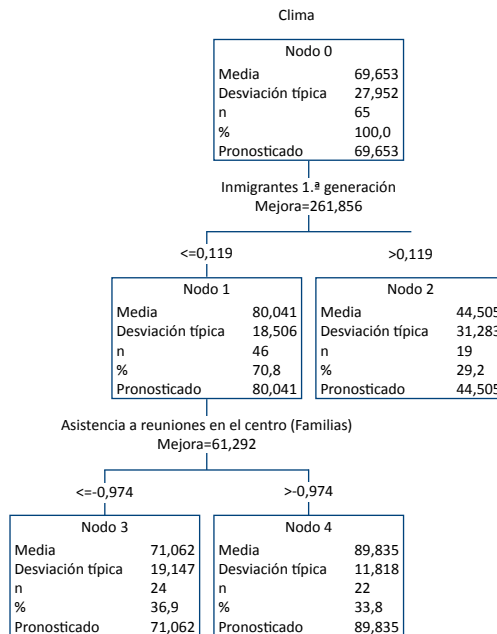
Clima

Nodo 0

| | |
|---|---|
| Media | 69,653 |
| Desviación típica | 27,952 |
| n | 65 |
| % | 100,0 |
| Pronosticado | 69,653 |

Inmigrantes 1.ª generación
Mejora=261,856

<=0,119

>0,119

Nodo 1

| | |
|---|---|
| Media | 80,041 |
| Desviación típica | 18,506 |
| n | 46 |
| % | 70,8 |
| Pronosticado | 80,041 |

Nodo 2

| | |
|---|---|
| Media | 44,505 |
| Desviación típica | 31,283 |
| n | 19 |
| % | 29,2 |
| Pronosticado | 44,505 |

Asistencia a reuniones en el centro (Familias)
Mejora=61,292

<=-0,974

>-0,974

Nodo 3

| | |
|---|---|
| Media | 71,062 |
| Desviación típica | 19,147 |
| n | 24 |
| % | 36,9 |
| Pronosticado | 71,062 |

Nodo 4

| | |
|---|---|
| Media | 89,835 |
| Desviación típica | 11,818 |
| n | 22 |
| % | 33,8 |
| Pronosticado | 89,835 |